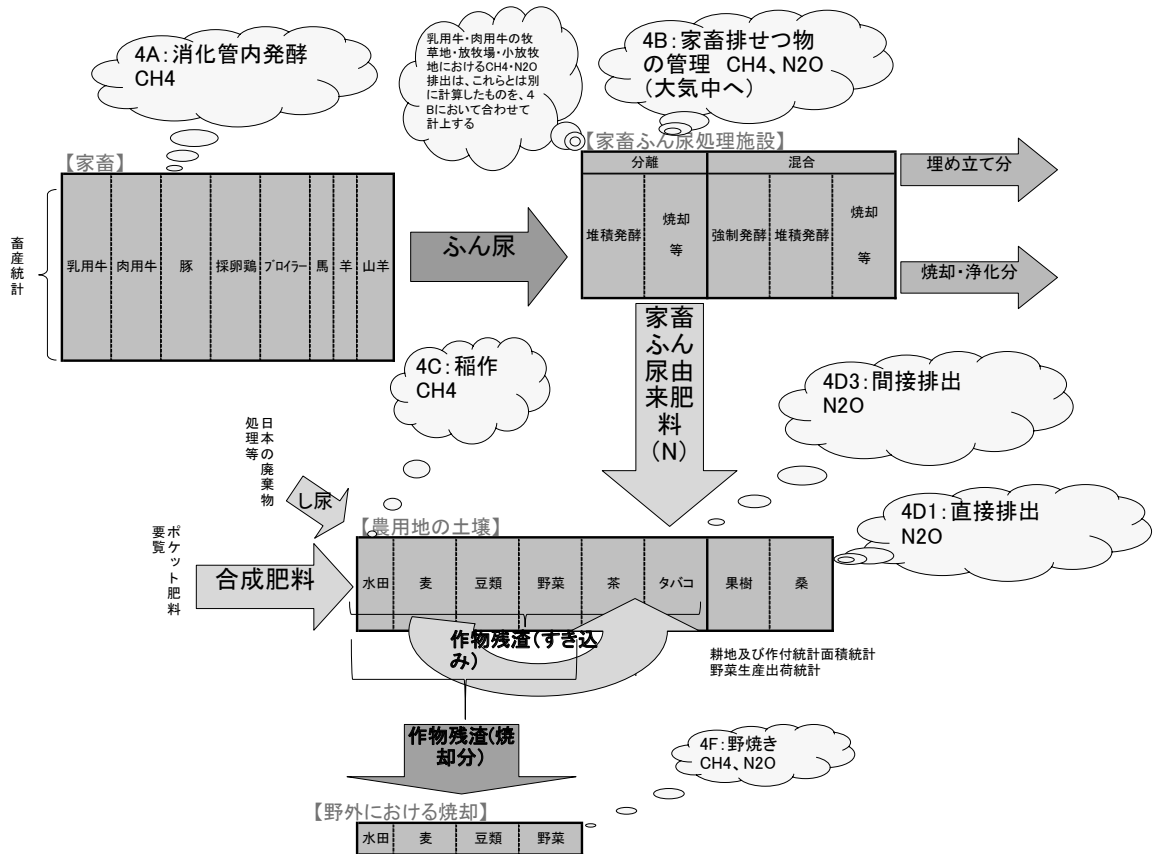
4A:消化管内発酵
CH4

乳用牛・肉用牛の牧草地・放牧場・小放牧地におけるCH4・N2O排出は、これらとは別に計算したものを、4Bにおいて合わせて計上する

4B:家畜排せつ物の管理 CH4、N2O
(大気中へ)

【家畜】

畜産統計

| 乳用牛 | 肉用牛 | 豚 | 採卵鶏 | ブロイラー | 馬 | 羊 | 山羊 |
|---|---|---|---|---|---|---|---|

ふん尿

【家畜ふん尿処理施設】

| 分離 | | 混合 | | |
|---|---|---|---|---|
| 堆積発酵 | 焼却等 | 強制発酵 | 堆積発酵 | 焼却等 |

埋め立て分

焼却・浄化分

家畜ふん尿由来肥料(N)

4C:稲作
CH4

4D3:間接排出
N2O

日本の廃棄物処理等

し尿

【農用地の土壌】

4D1:直接排出
N2O

ポケット肥料要覧

合成肥料

| 水田 | 麦 | 豆類 | 野菜 | 茶 | タバコ | 果樹 | 桑 |
|---|---|---|---|---|---|---|---|

作物残渣(すき込み)

耕地及び作付統計面積統計
野菜生産出荷統計

作物残渣(焼却分)

4F:野焼き
CH4、N2O

【野外における焼却】

| 水田 | 麦 | 豆類 | 野菜 |
|---|---|---|---|